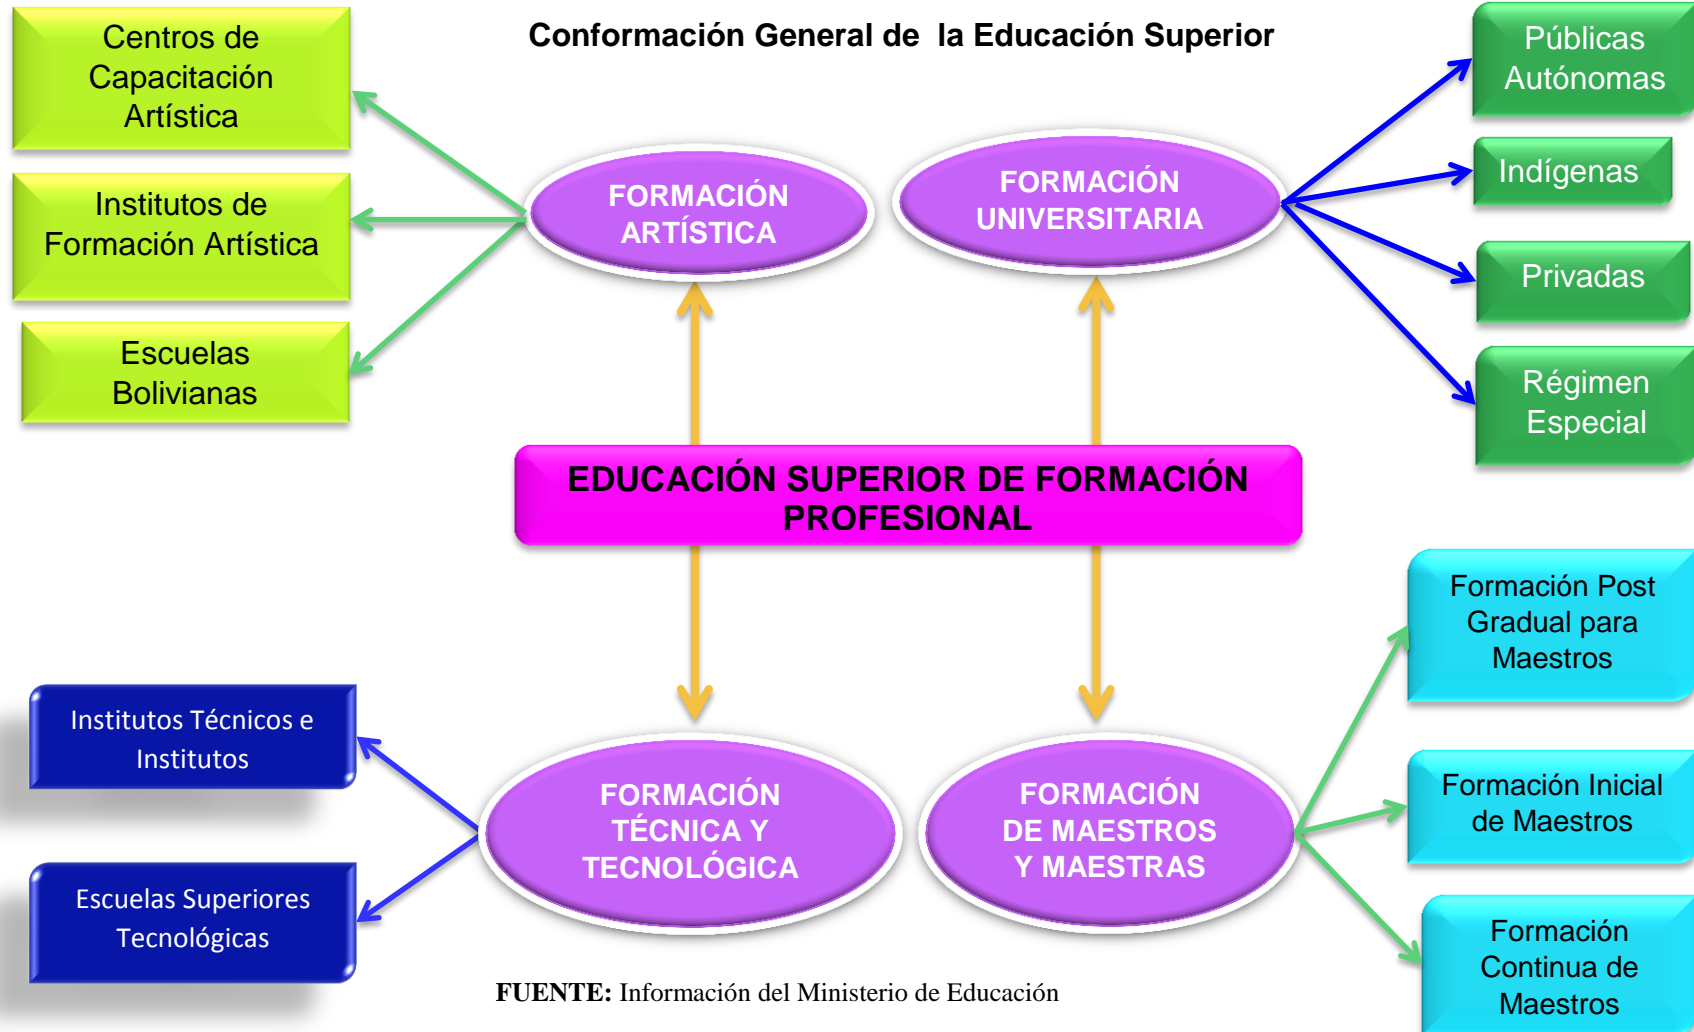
Conformación General de la Educación Superior

Centros de Capacitación Artística

Institutos de Formación Artística

Escuelas Bolivianas

FORMACIÓN ARTÍSTICA

FORMACIÓN UNIVERSITARIA

Públicas Autónomas

Indígenas

Privadas

Régimen Especial

EDUCACIÓN SUPERIOR DE FORMACIÓN PROFESIONAL

Institutos Técnicos e Institutos

Escuelas Superiores Tecnológicas

FORMACIÓN TÉCNICA Y TECNOLÓGICA

FORMACIÓN DE MAESTROS Y MAESTRAS

Formación Post Gradual para Maestros

Formación Inicial de Maestros

Formación Continua de Maestros

FUENTE: Información del Ministerio de Educación